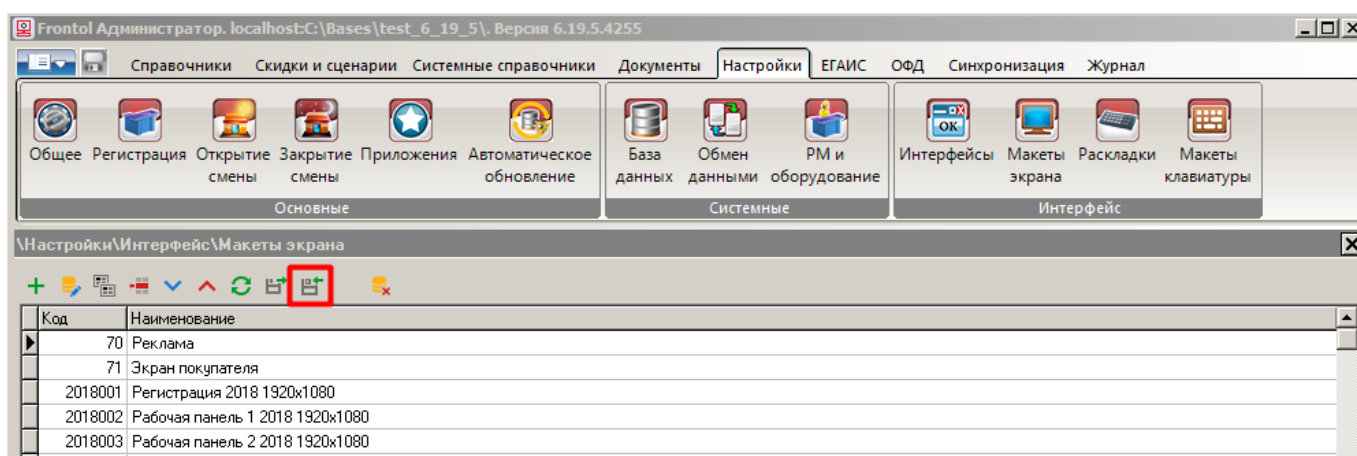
Frontol Администратор. localhost:C:\Bases\test_6_19_5\. Версия 6.19.5.4255

Справочники Скидки и сценарии Системные справочники Документы Настройки ЕГАИС ОФД Синхронизация Журнал

Общее Регистрация Открытие смены Закрытие смены Приложения Автоматическое обновление
Основные

База данных Обмен данными РМ и оборудование
Системные

OK
Интерфейсы Макеты экрана Раскладки Макеты клавиатуры
Интерфейс

\Настройки\Интерфейс\Макеты экрана

| Код | Наименование |
|---|---|
| 70 | Реклама |
| 71 | Экран покупателя |
| 2018001 | Регистрация 2018 1920x1080 |
| 2018002 | Рабочая панель 1 2018 1920x1080 |
| 2018003 | Рабочая панель 2 2018 1920x1080 |